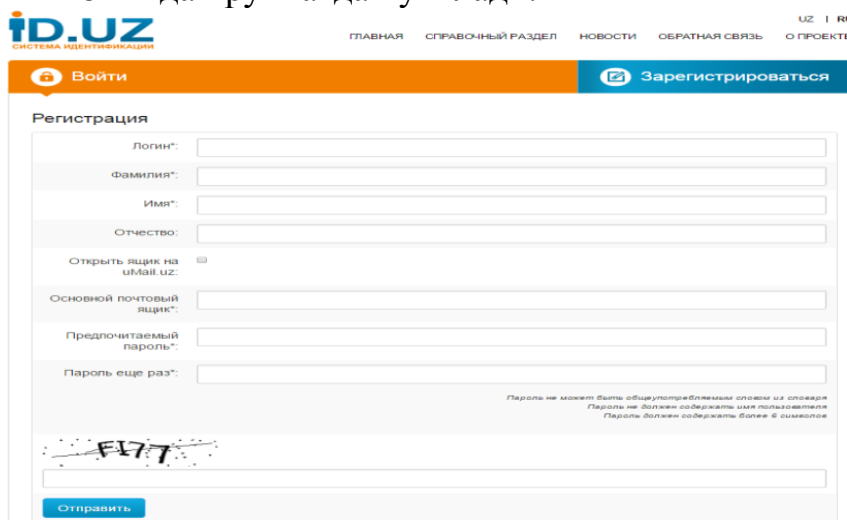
iD.UZ
СИСТЕМА ИДЕНТИФИКАЦИИ

UZ | RU

ГЛАВНАЯ СПРАВОЧНЫЙ РАЗДЕЛ НОВОСТИ ОБРАТНАЯ СВЯЗЬ О ПРОЕКТЕ

Войти

Зарегистрироваться

Регистрация

Логин*:

Фамилия*:

Имя*:

Отчество:

Открыть ящик на uMail.uz:

Основной почтовый ящик*:

Предпочитаемый пароль*:

Пароль еще раз*:

Пароль не может быть общеупотребляемым словом из словаря
Пароль не должен содержать имя пользователя
Пароль должен содержать более 6 символов

FI77

Отправить